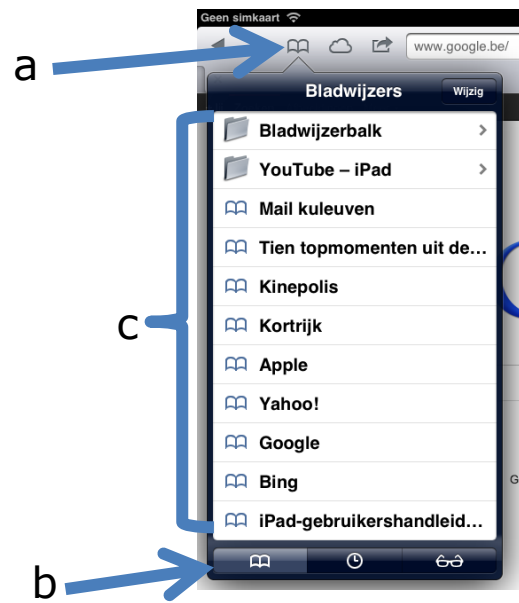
Geen simkaart

www.google.be/

a

Bladwijzers

Wijzig

Bladwijzerbalk

YouTube – iPad

Mail kuleuven

Tien topmomenten uit de...

Kinepolis

Kortrijk

Apple

Yahoo!

Google

Bing

iPad-gebruikershandleid...

c

b